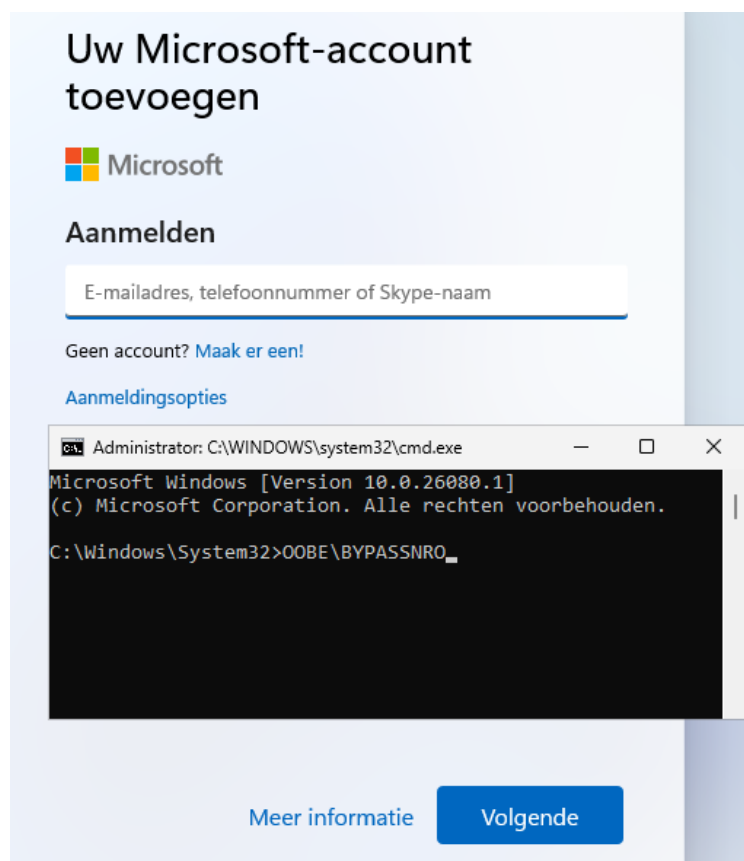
Uw Microsoft-account toevoegen

Microsoft

Aanmelden

E-mailadres, telefoonnummer of Skype-naam

Geen account? Maak er een!

Aanmeldingsopties

Administrator: C:\WINDOWS\system32\cmd.exe

Microsoft Windows [Version 10.0.26080.1]
(c) Microsoft Corporation. Alle rechten voorbehouden.

C:\Windows\System32>OOBE\BYPASSNRO

Meer informatie

Volgende